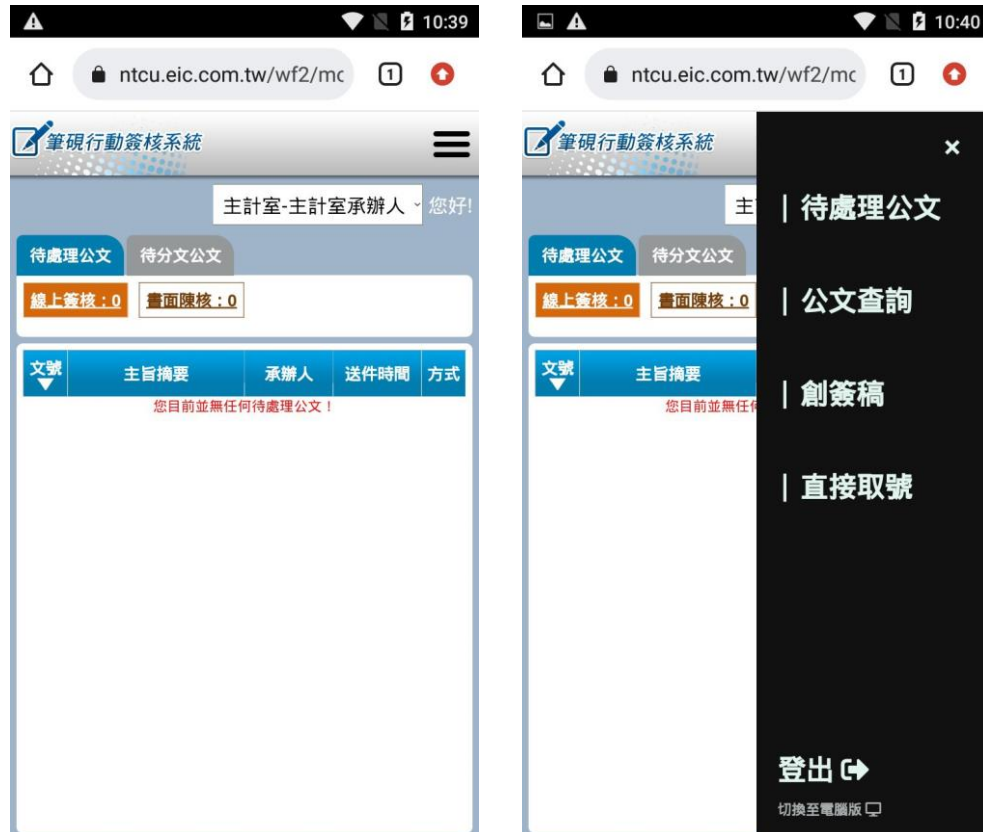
10:39

ntcu.eic.com.tw/wf2/mc

1

筆硯行動簽核系統

主計室-主計室承辦人 您好!

待處理公文 待分文公文

線上簽核：0 書面陳核：0

| 文號 | 主旨摘要 | 承辦人 | 送件時間 | 方式 |
|---|---|---|---|---|

您目前並無任何待處理公文！

10:40

ntcu.eic.com.tw/wf2/mc

1

筆硯行動簽核系統

主

待處理公文 待分文公文

線上簽核：0 書面陳核：0

| 文號 | 主旨摘要 |
|---|---|

您目前並無任

×

| 待處理公文

| 公文查詢

| 創簽稿

| 直接取號

登出

切換至電腦版